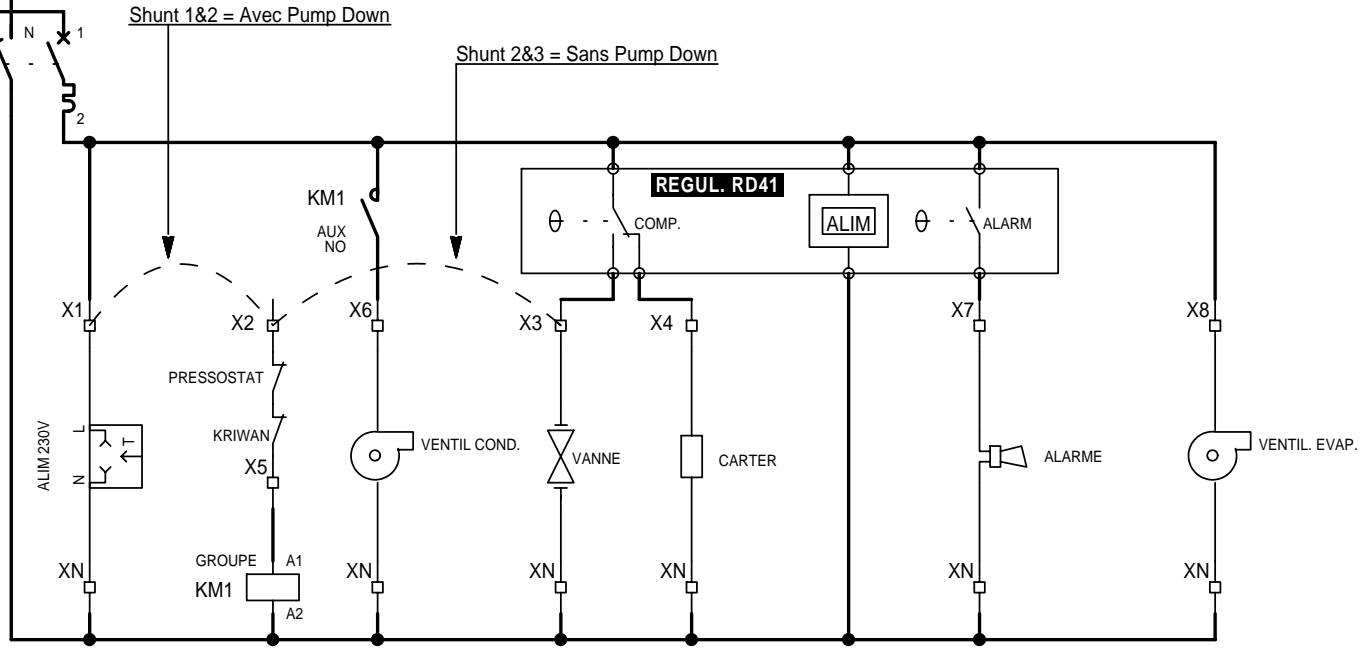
Shunt 1&2 = Avec Pump Down

Shunt 2&3 = Sans Pump Down

N

1

2

KM1

AUX
NO

REGUL. RD41

COMP.

ALIM

ALARM

X1

X2

X6

X3

X4

X7

X8

PRESSOSTAT

KRIWAN

X5

ALIM 230V

L

N

T

VENTIL COND.

VANNE

CARTER

ALARME

VENTIL. EVAP.

GROUPE

A1

KM1

A2

XN

XN

XN

XN

XN

XN

XN